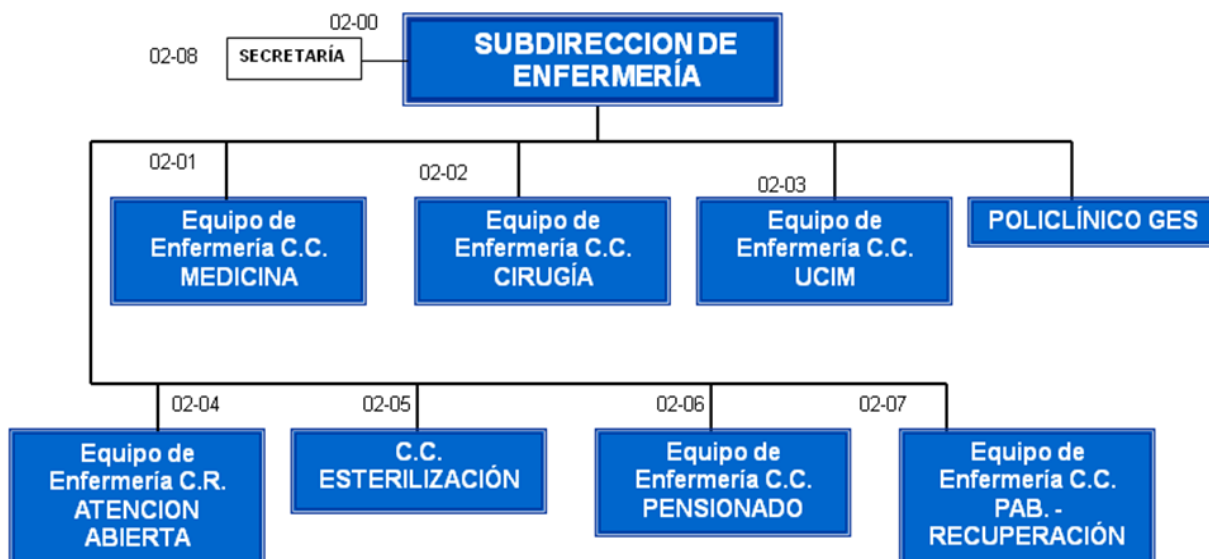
02-00
SUBDIRECCION DE ENFERMERÍA

02-08
SECRETARÍA

02-01
Equipo de Enfermería C.C. MEDICINA

02-02
Equipo de Enfermería C.C. CIRUGÍA

02-03
Equipo de Enfermería C.C. UCIM

POLICLÍNICO GES

02-04
Equipo de Enfermería C.R. ATENCION ABIERTA

02-05
C.C. ESTERILIZACIÓN

02-06
Equipo de Enfermería C.C. PENSIONADO

02-07
Equipo de Enfermería C.C. PAB. - RECUPERACIÓN